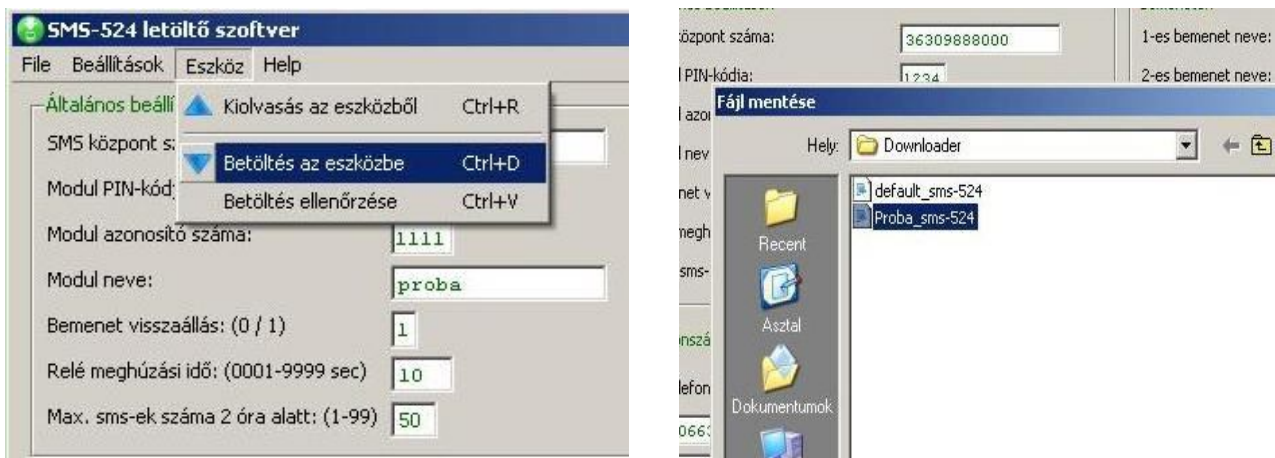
SMS-524 letöltő szoftver

File Beállítások Eszköz Help

Általános beáll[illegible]

Kiolvasás az eszközből Ctrl+R

Betöltés az eszközbe Ctrl+D

Betöltés ellenőrzése Ctrl+V

SMS központ s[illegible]

Modul PIN-kód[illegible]

Modul azonosító száma: 1111

Modul neve: proba

Bemenet visszaállás: (0 / 1) 1

Relé meghúzási idő: (0001-9999 sec) 10

Max. sms-ek száma 2 óra alatt: (1-99) 50

központ száma: 36309888000

1-es bemenet neve:

PIN-kódja: 1234

2-es bemenet neve:

Fájl mentése

Hely: Downloader

default_sms-524

Proba_sms-524

Recent

Asztal

Dokumentumok

azo

nev

net v

megh

sms-

nszá

lefon

066